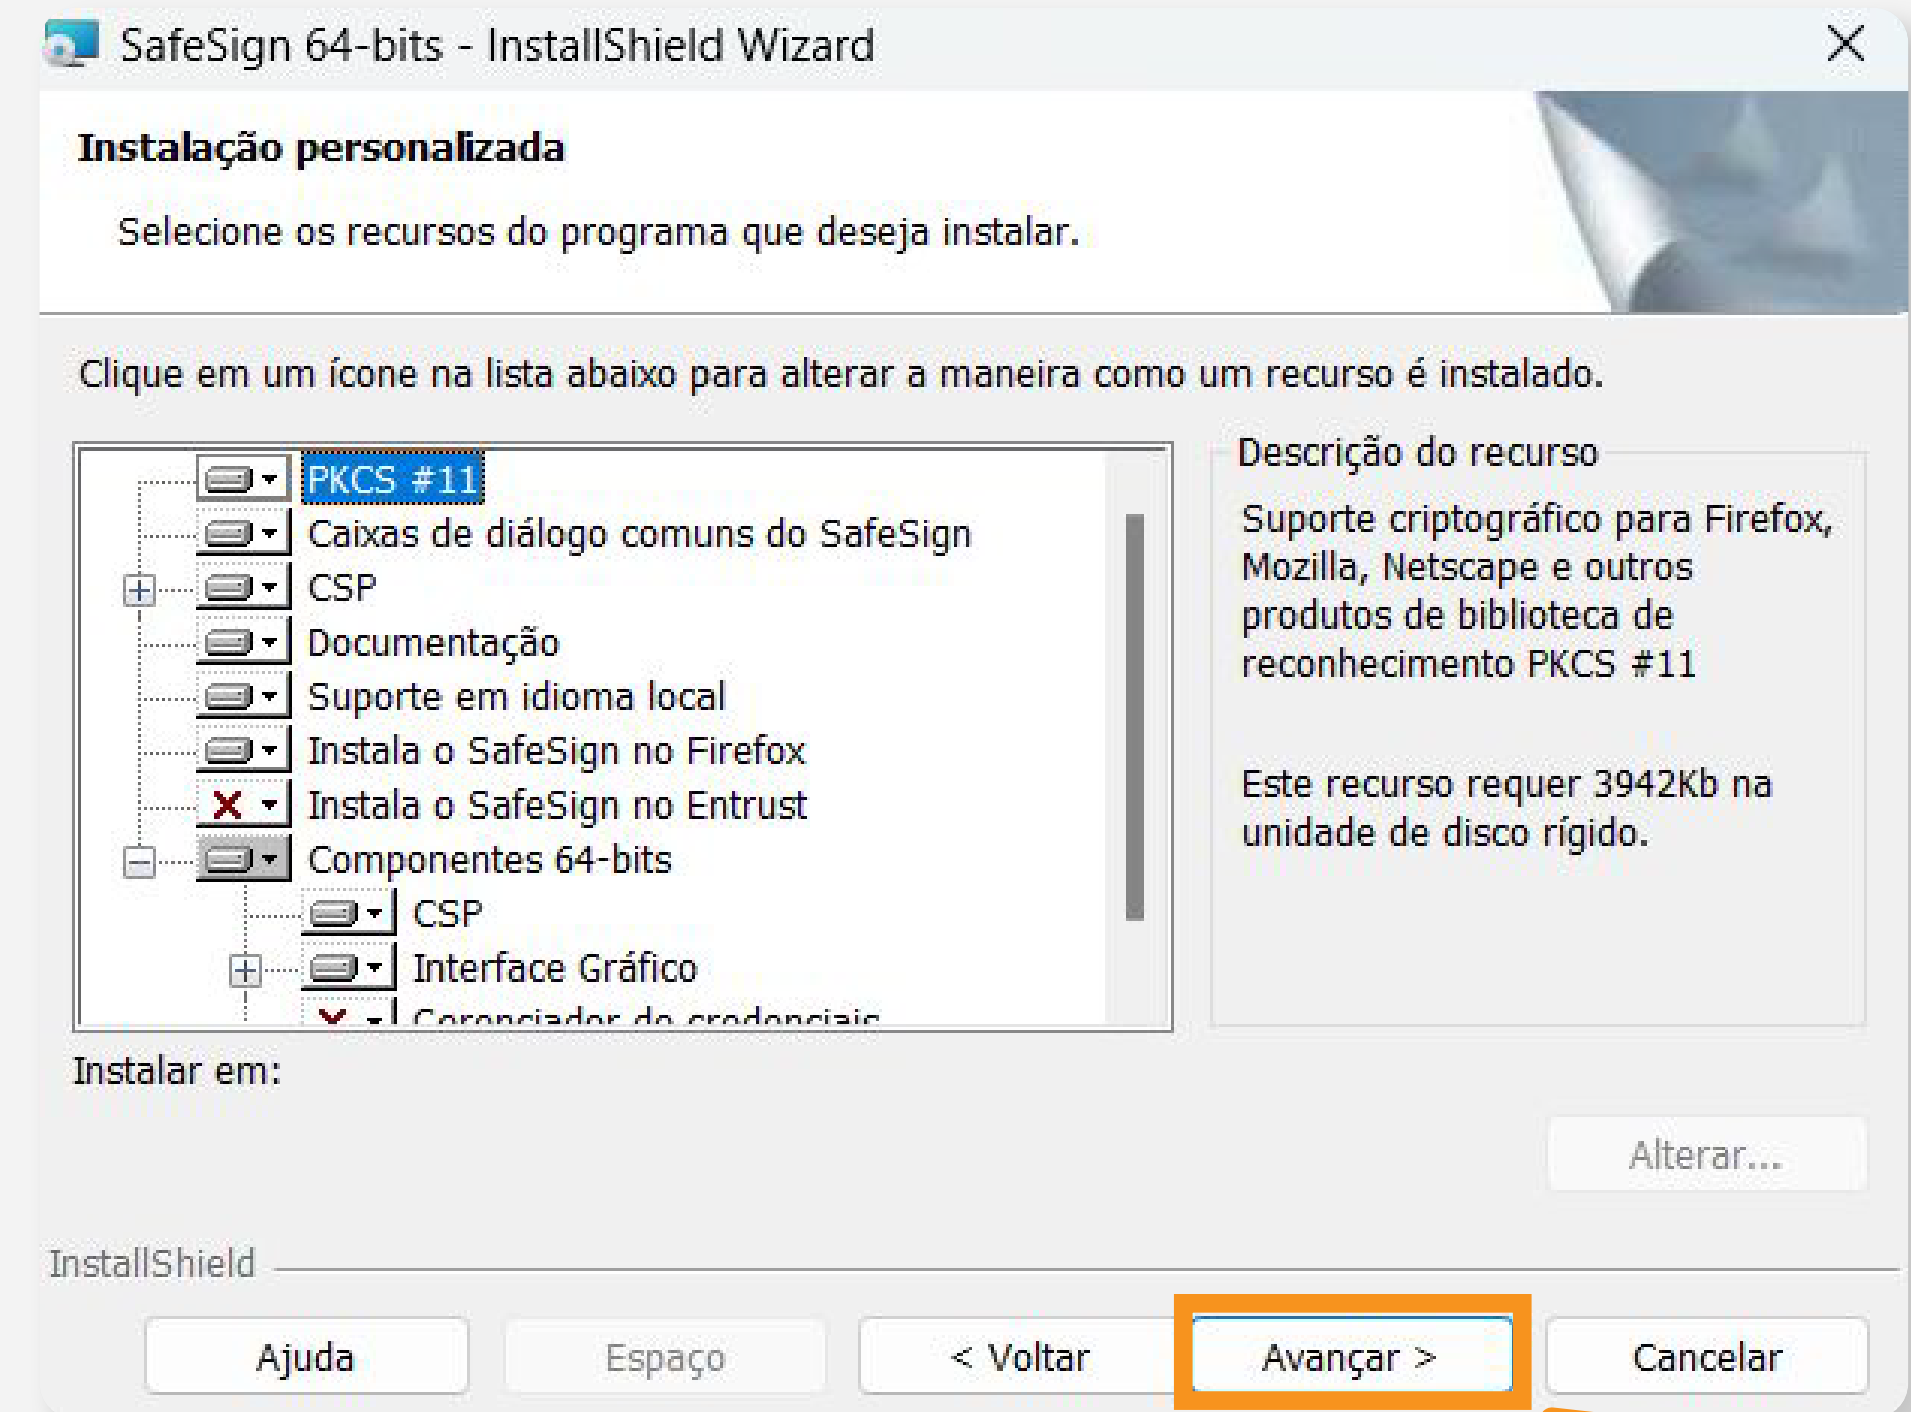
SafeSign 64-bits - InstallShield Wizard

Instalação personalizada

Selecione os recursos do programa que deseja instalar.

Clique em um ícone na lista abaixo para alterar a maneira como um recurso é instalado.

PKCS #11
Caixas de diálogo comuns do SafeSign
CSP
Documentação
Suporte em idioma local
Instala o SafeSign no Firefox
Instala o SafeSign no Entrust
Componentes 64-bits
CSP
Interface Gráfico
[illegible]

Descrição do recurso

Suporte criptográfico para Firefox, Mozilla, Netscape e outros produtos de biblioteca de reconhecimento PKCS #11

Este recurso requer 3942Kb na unidade de disco rígido.

Instalar em:

Alterar...

InstallShield

Ajuda
Espaço
< Voltar
Avançar >
Cancelar